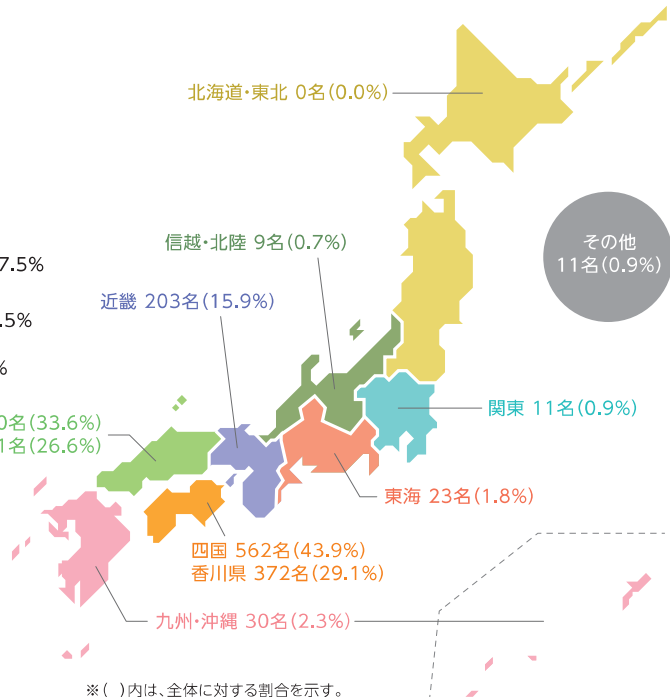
北海道・東北 0名(0.0%)

信越・北陸 9名(0.7%)

その他
11名(0.9%)

7.5%

近畿 203名(15.9%)

.5%

%

関東 11名(0.9%)

0名(33.6%)
1名(26.6%)

東海 23名(1.8%)

四国 562名(43.9%)
香川県 372名(29.1%)

九州・沖縄 30名(2.3%)

※( )内は、全体に対する割合を示す。